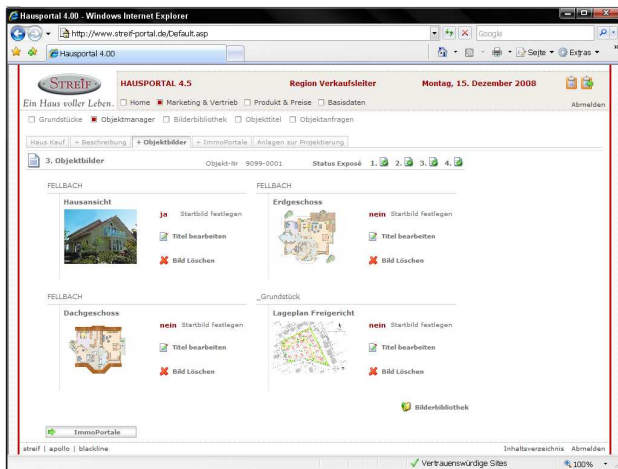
Hausportal 4.00 - Windows Internet Explorer

http://www.streif-portal.de/Default.asp

Google

Hausportal 4.00

Seite ▾ Extras ▾

STREIF

HAUSPORTAL 4.5

Region Verkaufsleiter

Montag, 15. Dezember 2008

Ein Haus voller Leben.

Home ■ Marketing & Vertrieb ☐ Produkt & Preise ☐ Basisdaten

Abmelden

☐ Grundstücke ■ Objektmanager ☐ Bilderbibliothek ☐ Objekttitel ☐ Objektanfragen

Haus Kauf | + Beschreibung | + Objektbilder | + ImmoPortale | Anlagen zur Projektierung

3. Objektbilder

Objekt-Nr 9099-0001

Status Exposé 1. 2. 3. 4.

FELLBACH

Hausansicht

ja Startbild festlegen

Titel bearbeiten

Bild Löschen

FELLBACH

Erdgeschoss

nein Startbild festlegen

Titel bearbeiten

Bild Löschen

FELLBACH

Dachgeschoss

nein Startbild festlegen

Titel bearbeiten

Bild Löschen

_Grundstück

Lageplan Freigericht

nein Startbild festlegen

Titel bearbeiten

Bild Löschen

Bilderbibliothek

ImmoPortale

streif | apollo | blackline

Inhaltsverzeichnis Abmelden

Vertrauenswürdige Sites

100%